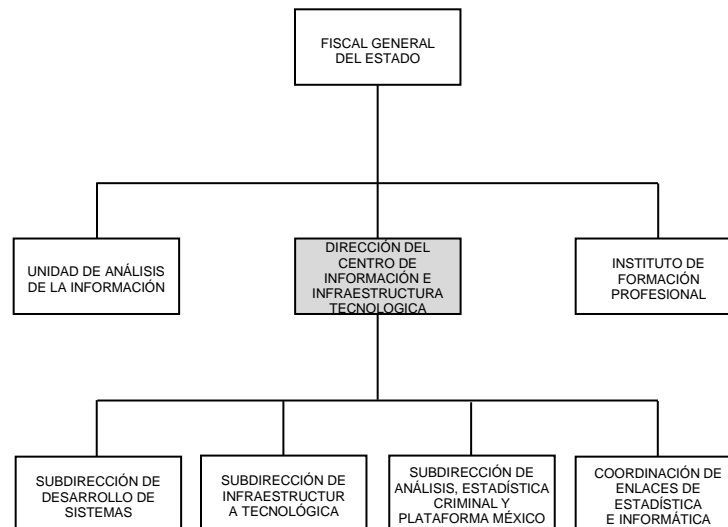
FISCAL GENERAL DEL ESTADO

UNIDAD DE ANÁLISIS DE LA INFORMACIÓN

DIRECCIÓN DEL CENTRO DE INFORMACIÓN E INFRAESTRUCTURA TECNOLOGICA

INSTITUTO DE FORMACIÓN PROFESIONAL

SUBDIRECCIÓN DE DESARROLLO DE SISTEMAS

SUBDIRECCIÓN DE INFRAESTRUCTUR A TECNOLÓGICA

SUBDIRECCIÓN DE ANÁLISIS, ESTADÍSTICA CRIMINAL Y PLATAFORMA MÉXICO

COORDINACIÓN DE ENLACES DE ESTADÍSTICA E INFORMÁTICA